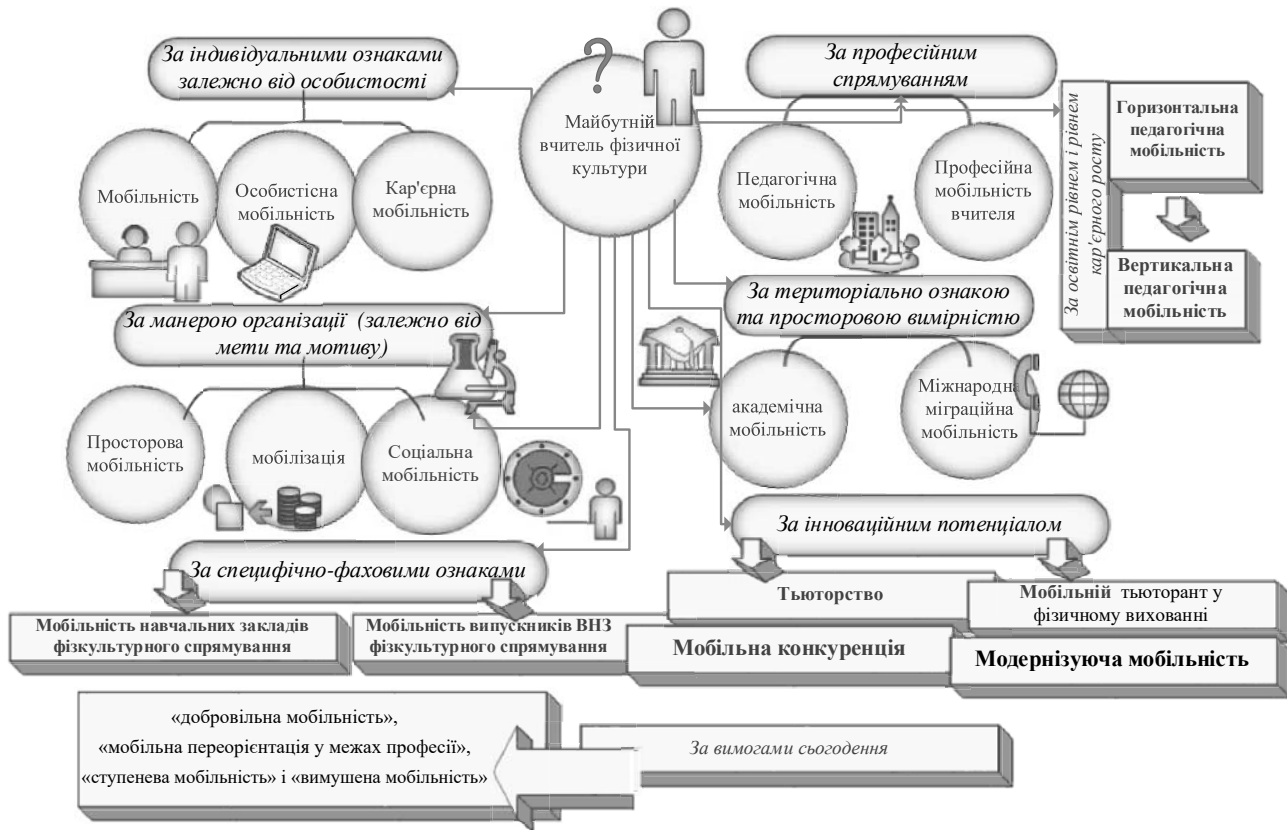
За індивідуальними ознаками залежно від особистості

Мобільність

Особистісна мобільність

Кар'єрна мобільність

?

Майбутній вчитель фізичної культури

За професійним спрямуванням

Педагогічна мобільність

Професійна мобільність вчителя

За освітнім рівнем і рівнем кар'єрного росту

Горизонтальна педагогічна мобільність

Вертикальна педагогічна мобільність

За манерою організації (залежно від мети та мотиву)

Просторова мобільність

мобілізація

Соціальна мобільність

За територіально ознакою та просторовою вимірністю

академічна мобільність

Міжнародна міграційна мобільність

За інноваційним потенціалом

За специфічно-фаховими ознаками

Мобільність навчальних закладів фізкультурного спрямування

Мобільність випускників ВНЗ фізкультурного спрямування

Тьюторство

Мобільна конкуренція

Мобільній тьюторант у фізичному вихованні

Модернізуюча мобільність

«добровільна мобільність», «мобільна переорієнтація у межах професії», «ступенева мобільність» і «вимушена мобільність»

За вимогами сьогодення